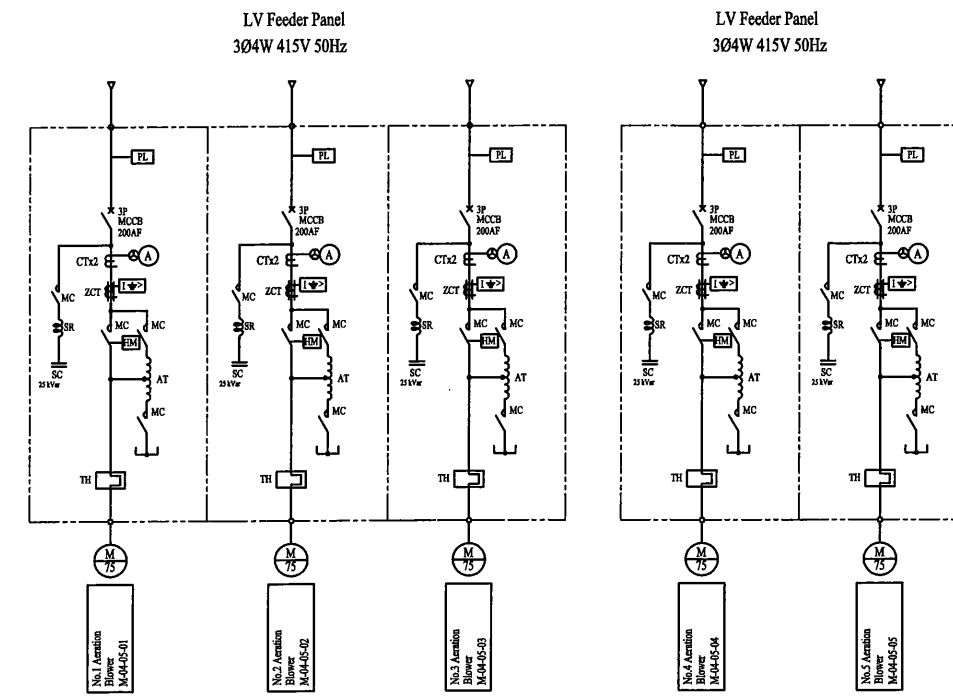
LV Feeder Panel
3Ø4W 415V 50Hz

LV Feeder Panel
3Ø4W 415V 50Hz

PL
3P MCCB 200AF
CTx2
A
ZCT
I⏚>
MC
SR
SC 25 kVar
MC
MC
HM
AT
MC
TH
M 75
No.1 Aeration Blower M-04-05-01

PL
3P MCCB 200AF
CTx2
A
ZCT
I⏚>
MC
SR
SC 25 kVar
MC
MC
HM
AT
MC
TH
M 75
No.2 Aeration Blower M-04-05-02

PL
3P MCCB 200AF
CTx2
A
ZCT
I⏚>
MC
SR
SC 25 kVar
MC
MC
HM
AT
MC
TH
M 75
No.3 Aeration Blower M-04-05-03

PL
3P MCCB 200AF
CTx2
A
ZCT
I⏚>
MC
SR
SC 25 kVar
MC
MC
HM
AT
MC
TH
M 75
No.4 Aeration Blower M-04-05-04

PL
3P MCCB 200AF
CTx2
A
ZCT
I⏚>
MC
SR
SC 25 kVar
MC
MC
HM
AT
MC
TH
M 75
No.5 Aeration Blower M-04-05-05